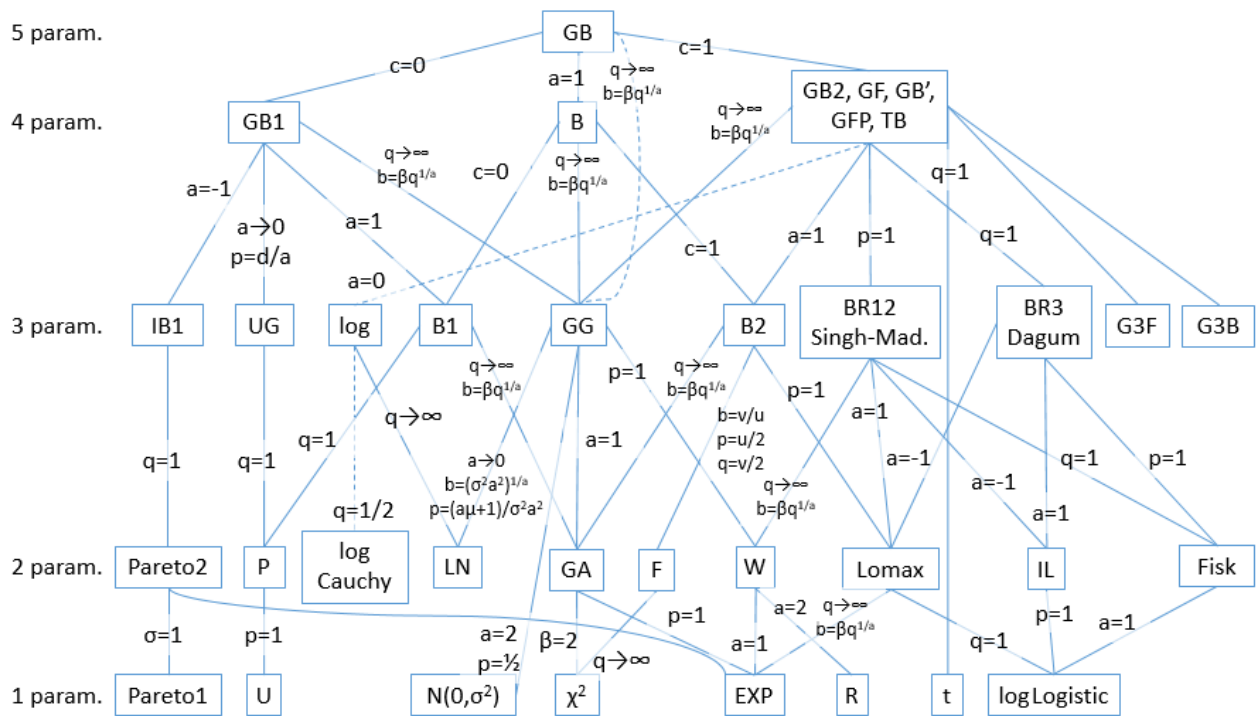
5 param.
GB
c=0
c=1
a=1
q→∞
b=βq$^{1/a}$
4 param.
GB1
B
q→∞
b=βq$^{1/a}$
GB2, GF, GB', GFP, TB
q→∞
b=βq$^{1/a}$
c=0
q→∞
b=βq$^{1/a}$
a=-1
q→∞
b=βq$^{1/a}$
q=1
a→0
p=d/a
a=1
c=1
a=1
p=1
q=1
a=0
3 param.
IB1
UG
log
B1
GG
B2
BR12 Singh-Mad.
BR3 Dagum
G3F
G3B
q→∞
b=βq$^{1/a}$
p=1
q→∞
b=βq$^{1/a}$
p=1
q→∞
a=1
q=1
q=1
q=1
a=1
b=v/u
p=u/2
q=v/2
a=-1
q=1
p=1
a→0
b=$(\sigma^2a^2)^{1/a}$
p=$(a\mu+1)/\sigma^2a^2$
a=-1
q→∞
b=βq$^{1/a}$
a=1
q=1/2
2 param.
Pareto2
P
log Cauchy
LN
GA
F
W
Lomax
IL
Fisk
q→∞
b=βq$^{1/a}$
σ=1
p=1
a=2
p=1
a=2
p=½
β=2
a=1
p=1
q=1
a=1
q→∞
1 param.
Pareto1
U
N(0,σ$^2$)
$\chi^2$
EXP
R
t
log Logistic